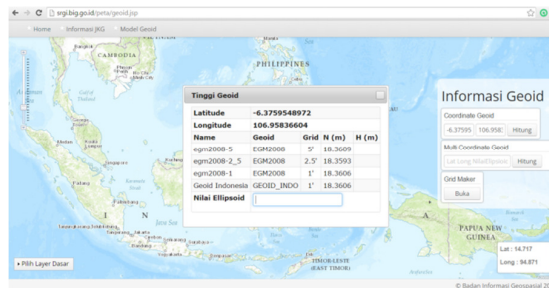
srgi.big.go.id/peta/geoid.jsp

Home Informasi JKG Model Geoid

CAMBODIA

PHILIPPINES

Tinggi Geoid

| Latitude | -6.3759548972 | | | |
|---|---|---|---|---|
| Longitude | 106.95836604 | | | |
| Name | Geoid | Grid | N (m) | H (m) |
| egm2008-5 | EGM2008 | 5' | 18.3609 | |
| egm2008-2_5 | EGM2008 | 2.5' | 18.3593 | |
| egm2008-1 | EGM2008 | 1' | 18.3606 | |
| Geoid Indonesia | GEOID_INDO | 1' | 18.3606 | |
| Nilai Ellipsoid | | | | |

Informasi Geoid

Coordinate Geoid

-6.37595 106.958 Hitung

Multi Coordinate Geoid

Lat Long Nilai Ellipsoid Hitung

Grid Maker

Buka

PAPUA NEW GUINEA

TIMOR-LESTE (EAST TIMOR)

Pilih Layer Dasar

Lat : 14.717

Long : 94.871

© Badan Informasi Geospasial 20